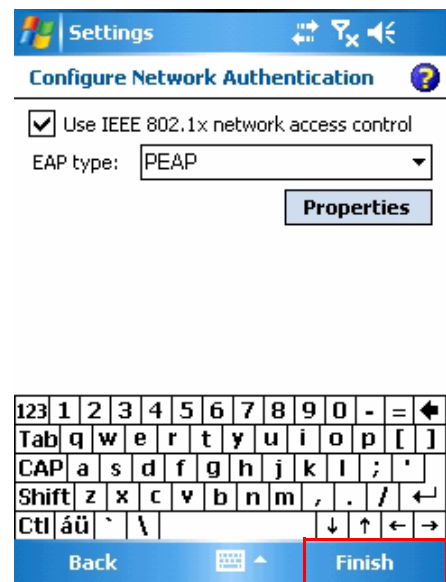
Settings

Configure Network Authentication

Use IEEE 802.1x network access control

EAP type: PEAP

Properties

123 1 2 3 4 5 6 7 8 9 0 - =
Tab q w e r t y u i o p [ ]
CAP a s d f g h j k l ; '
Shift z x c v b n m , . /
Ctl áü ` \ ↓ ↑ ← →

Back Finish